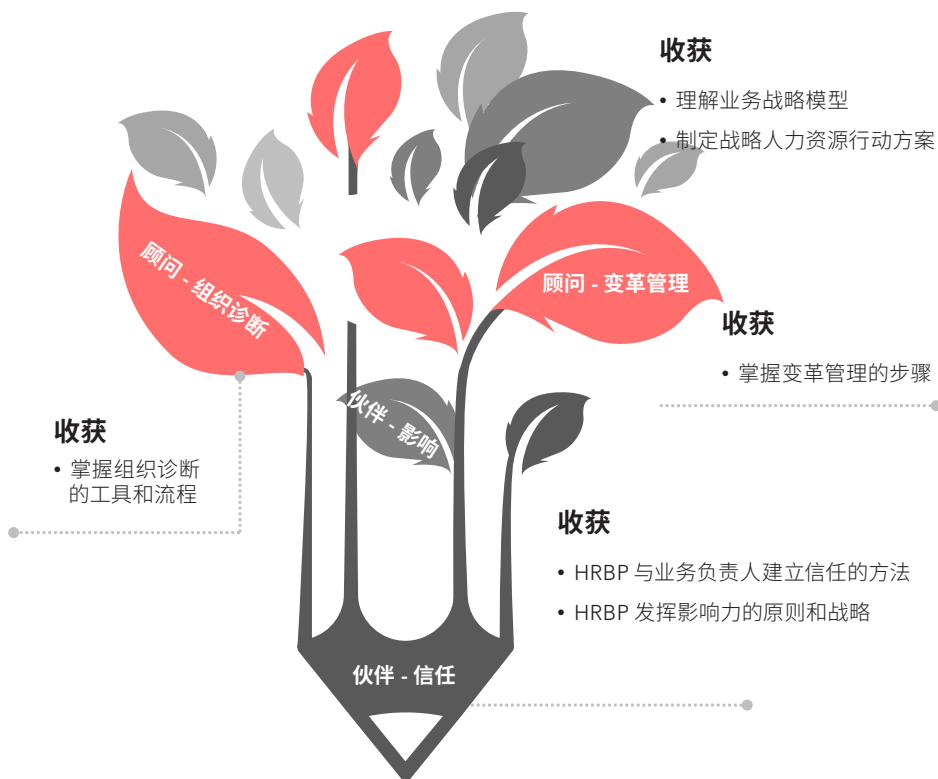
收获

• 理解业务战略模型

• 制定战略人力资源行动方案

顾问 - 组织诊断

顾问 - 变革管理

收获

• 掌握变革管理的步骤

伙伴 - 影响

收获

• 掌握组织诊断的工具和流程

收获

• HRBP 与业务负责人建立信任的方法

• HRBP 发挥影响力的原则和战略

伙伴 - 信任